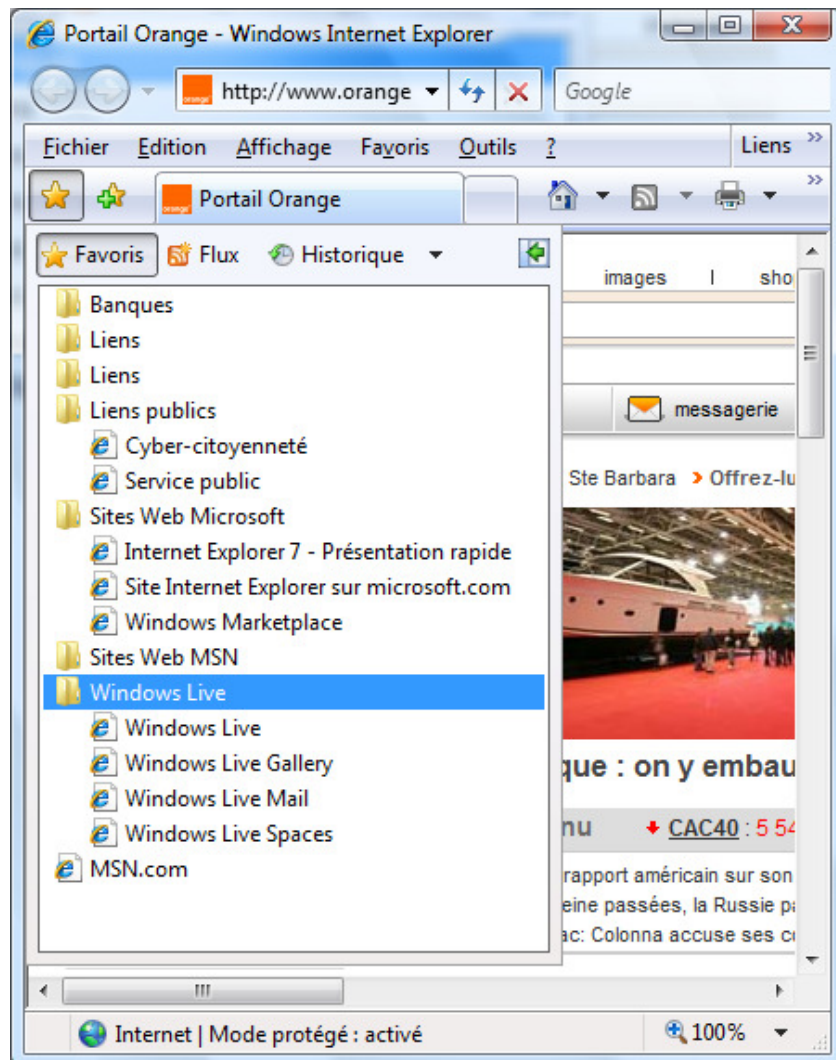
Portail Orange - Windows Internet Explorer

http://www.orange

Google

Fichier Edition Affichage Favoris Outils ?

Liens

Portail Orange

Favoris Flux Historique

Banques
Liens
Liens
Liens publics
Cyber-citoyenneté
Service public
Sites Web Microsoft
Internet Explorer 7 - Présentation rapide
Site Internet Explorer sur microsoft.com
Windows Marketplace
Sites Web MSN
Windows Live
Windows Live
Windows Live Gallery
Windows Live Mail
Windows Live Spaces
MSN.com

images | sho

messagerie

Ste Barbara › Offrez-lu

que : on y embau

nu

CAC40 : 5 54

rapport américain sur son
eine passées, la Russie pa
ac: Colonna accuse ses co

Internet | Mode protégé : activé

100%